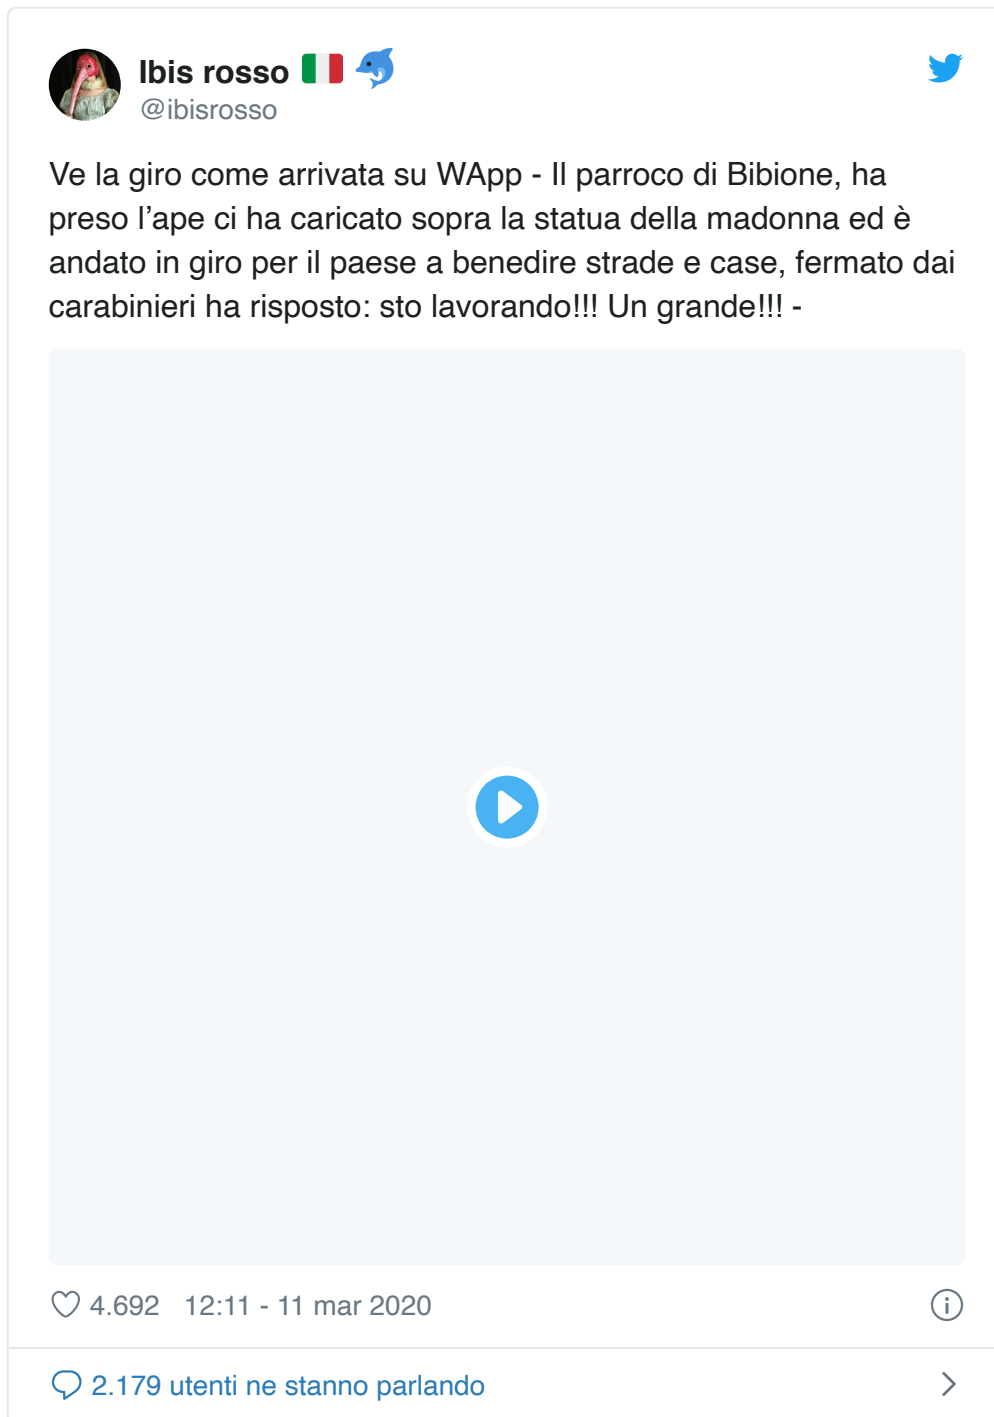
Ibis rosso 🇮🇹 🐬
@ibisrosso

Ve la giro come arrivata su WApp - Il parroco di Bibione, ha preso l’ape ci ha caricato sopra la statua della madonna ed è andato in giro per il paese a benedire strade e case, fermato dai carabinieri ha risposto: sto lavorando!!! Un grande!!! -

4.692 12:11 - 11 mar 2020

2.179 utenti ne stanno parlando